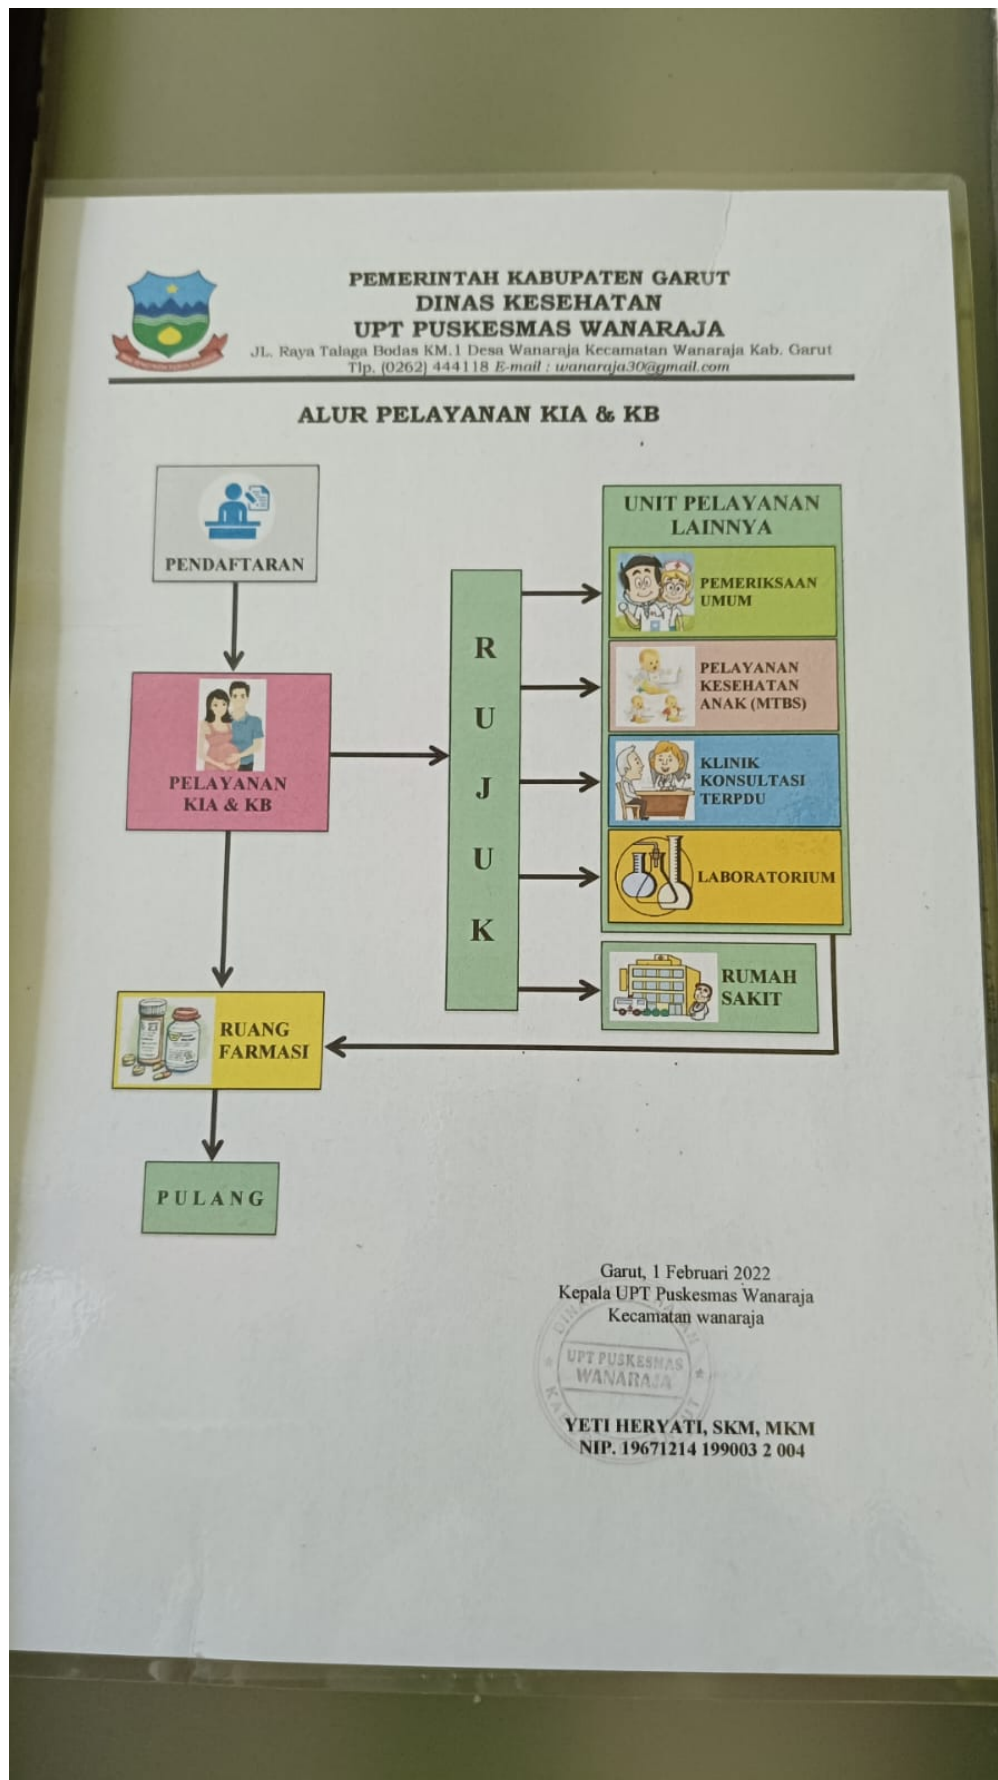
PEMERINTAH KABUPATEN GARUT
DINAS KESEHATAN
UPT PUSKESMAS WANARAJA
JL. Raya Talaga Bodas KM.1 Desa Wanaraja Kecamatan Wanaraja Kab. Garut
Tlp. (0262) 444118 E-mail : wanaraja30@gmail.com

ALUR PELAYANAN KIA & KB

PENDAFTARAN

PELAYANAN KIA & KB

R U J U K

UNIT PELAYANAN LAINNYA

PEMERIKSAAN UMUM

PELAYANAN KESEHATAN ANAK (MTBS)

KLINIK KONSULTASI TERPDU

LABORATORIUM

RUMAH SAKIT

RUANG FARMASI

PULANG

Garut, 1 Februari 2022
Kepala UPT Puskesmas Wanaraja
Kecamatan wanaraja

UPT PUSKESMAS WANARAJA

YETI HERYATI, SKM, MKM
NIP. 19671214 199003 2 004